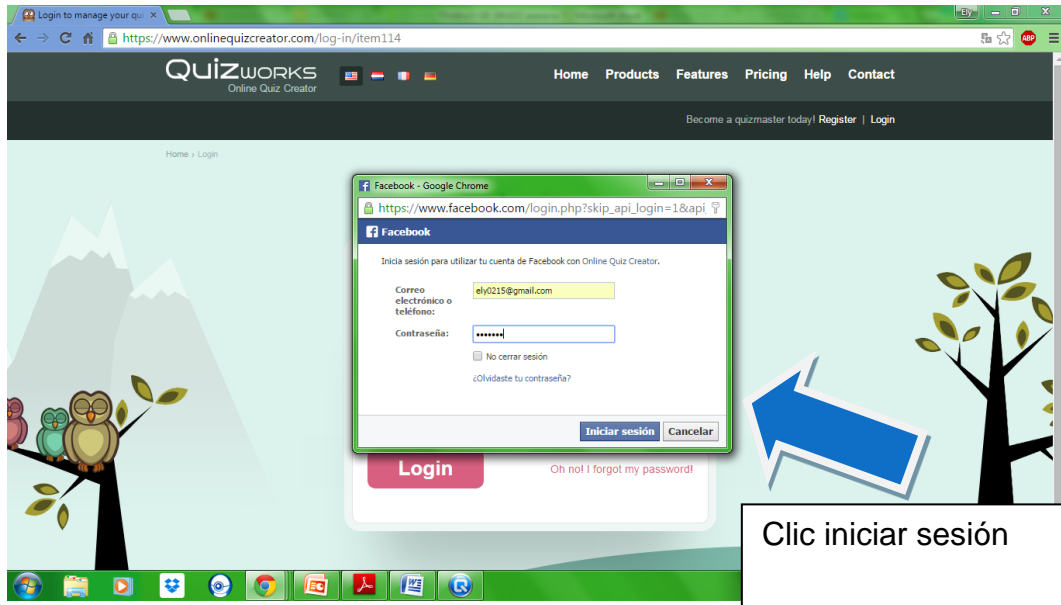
Login to manage your qui ×

Ely

https://www.onlinequizcreator.com/log-in/item114

ABP

QUIZWORKS
Online Quiz Creator

Home Products Features Pricing Help Contact

Become a quizmaster today! Register | Login

Home › Login

Facebook - Google Chrome

https://www.facebook.com/login.php?skip_api_login=1&api

Facebook

Inicia sesión para utilizar tu cuenta de Facebook con Online Quiz Creator.

Correo electrónico o teléfono: ely0215@gmail.com

Contraseña: •••••••

No cerrar sesión

¿Olvidaste tu contraseña?

Iniciar sesión Cancelar

Login

Oh no! I forgot my password!

Clic iniciar sesión